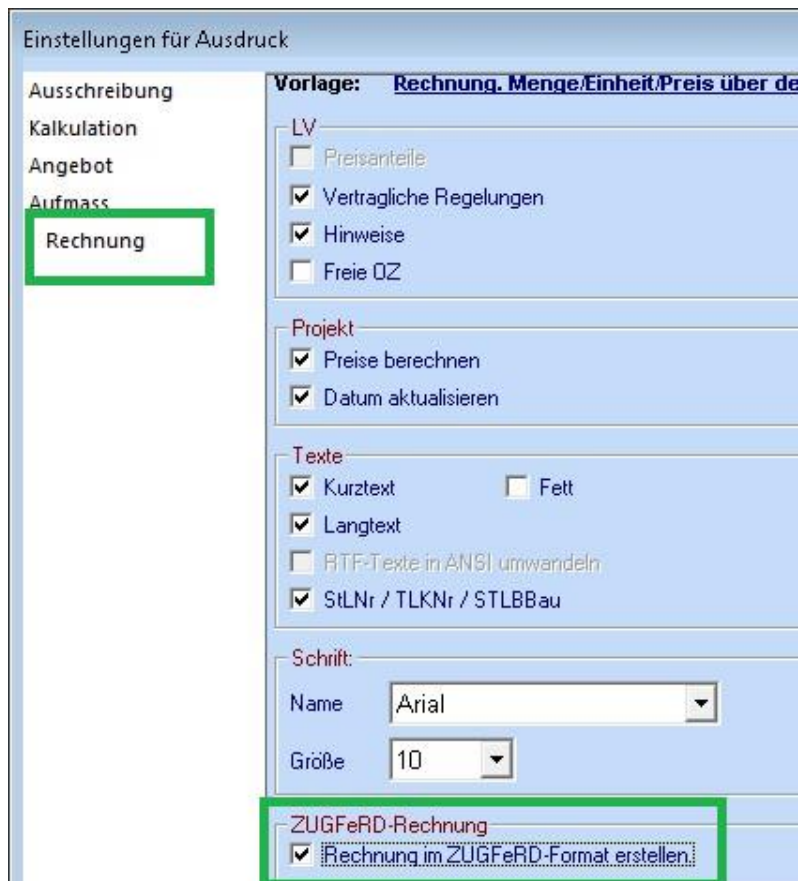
Einstellungen für Ausdruck

Ausschreibung
Kalkulation
Angebot
Aufmass
Rechnung

Vorlage: Rechnung. Menge/Einheit/Preis über de

LV
Preisanteile
Vertragliche Regelungen
Hinweise
Freie OZ

Projekt
Preise berechnen
Datum aktualisieren

Texte
Kurztext
Fett
Langtext
RTF-Texte in ANSI umwandeln
StLNr / TLKNr / STLBBau

Schrift:
Name Arial
Größe 10

ZUGFeRD-Rechnung
Rechnung im ZUGFeRD-Format erstellen.